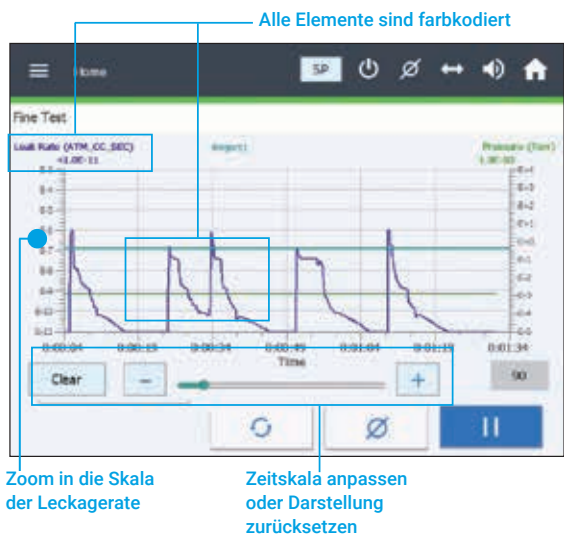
Alle Elemente sind farbkodiert

Home

SP

Fine Test

Leak Rate (ATM_CC_SEC)
<1.0E-11

Helium

Pressure (Torr)
1.0E-03

0:00:04 0:00:19 0:00:34 0:00:49 0:01:04 0:01:19 0:01:34

Time

Clear

–

+

90

Zoom in die Skala der Leckagerate

Zeitskala anpassen oder Darstellung zurücksetzen